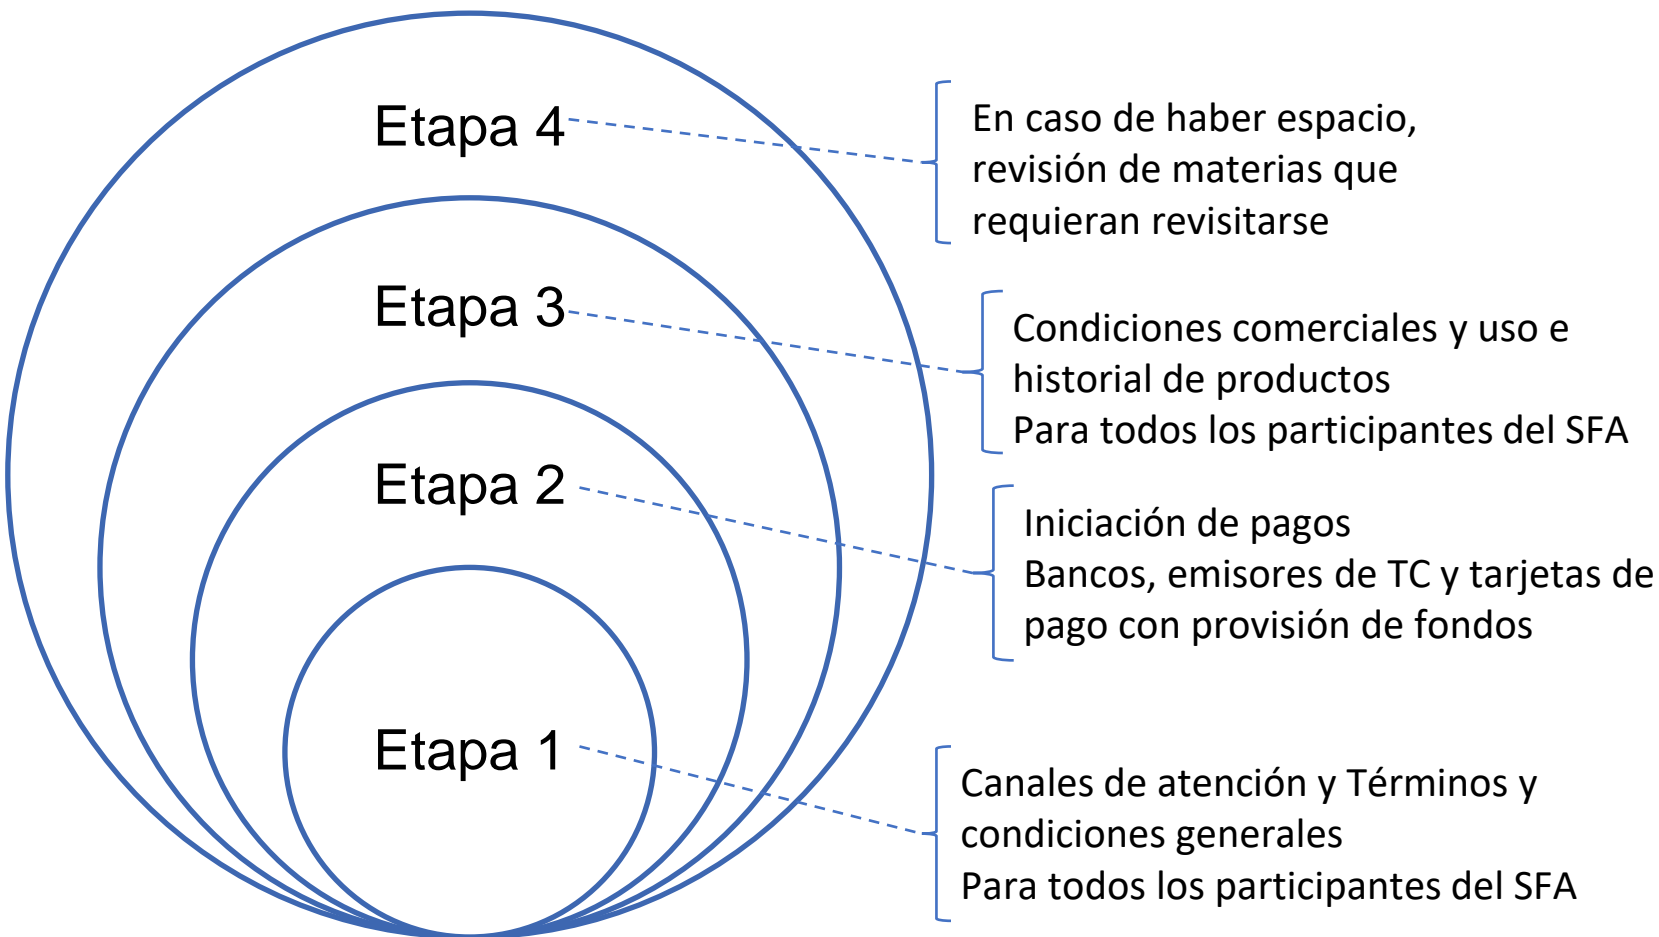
Etapa 4

En caso de haber espacio, revisión de materias que requieran revisitarse

Etapa 3

Condiciones comerciales y uso e historial de productos
Para todos los participantes del SFA

Etapa 2

Iniciación de pagos
Bancos, emisores de TC y tarjetas de pago con provisión de fondos

Etapa 1

Canales de atención y Términos y condiciones generales
Para todos los participantes del SFA